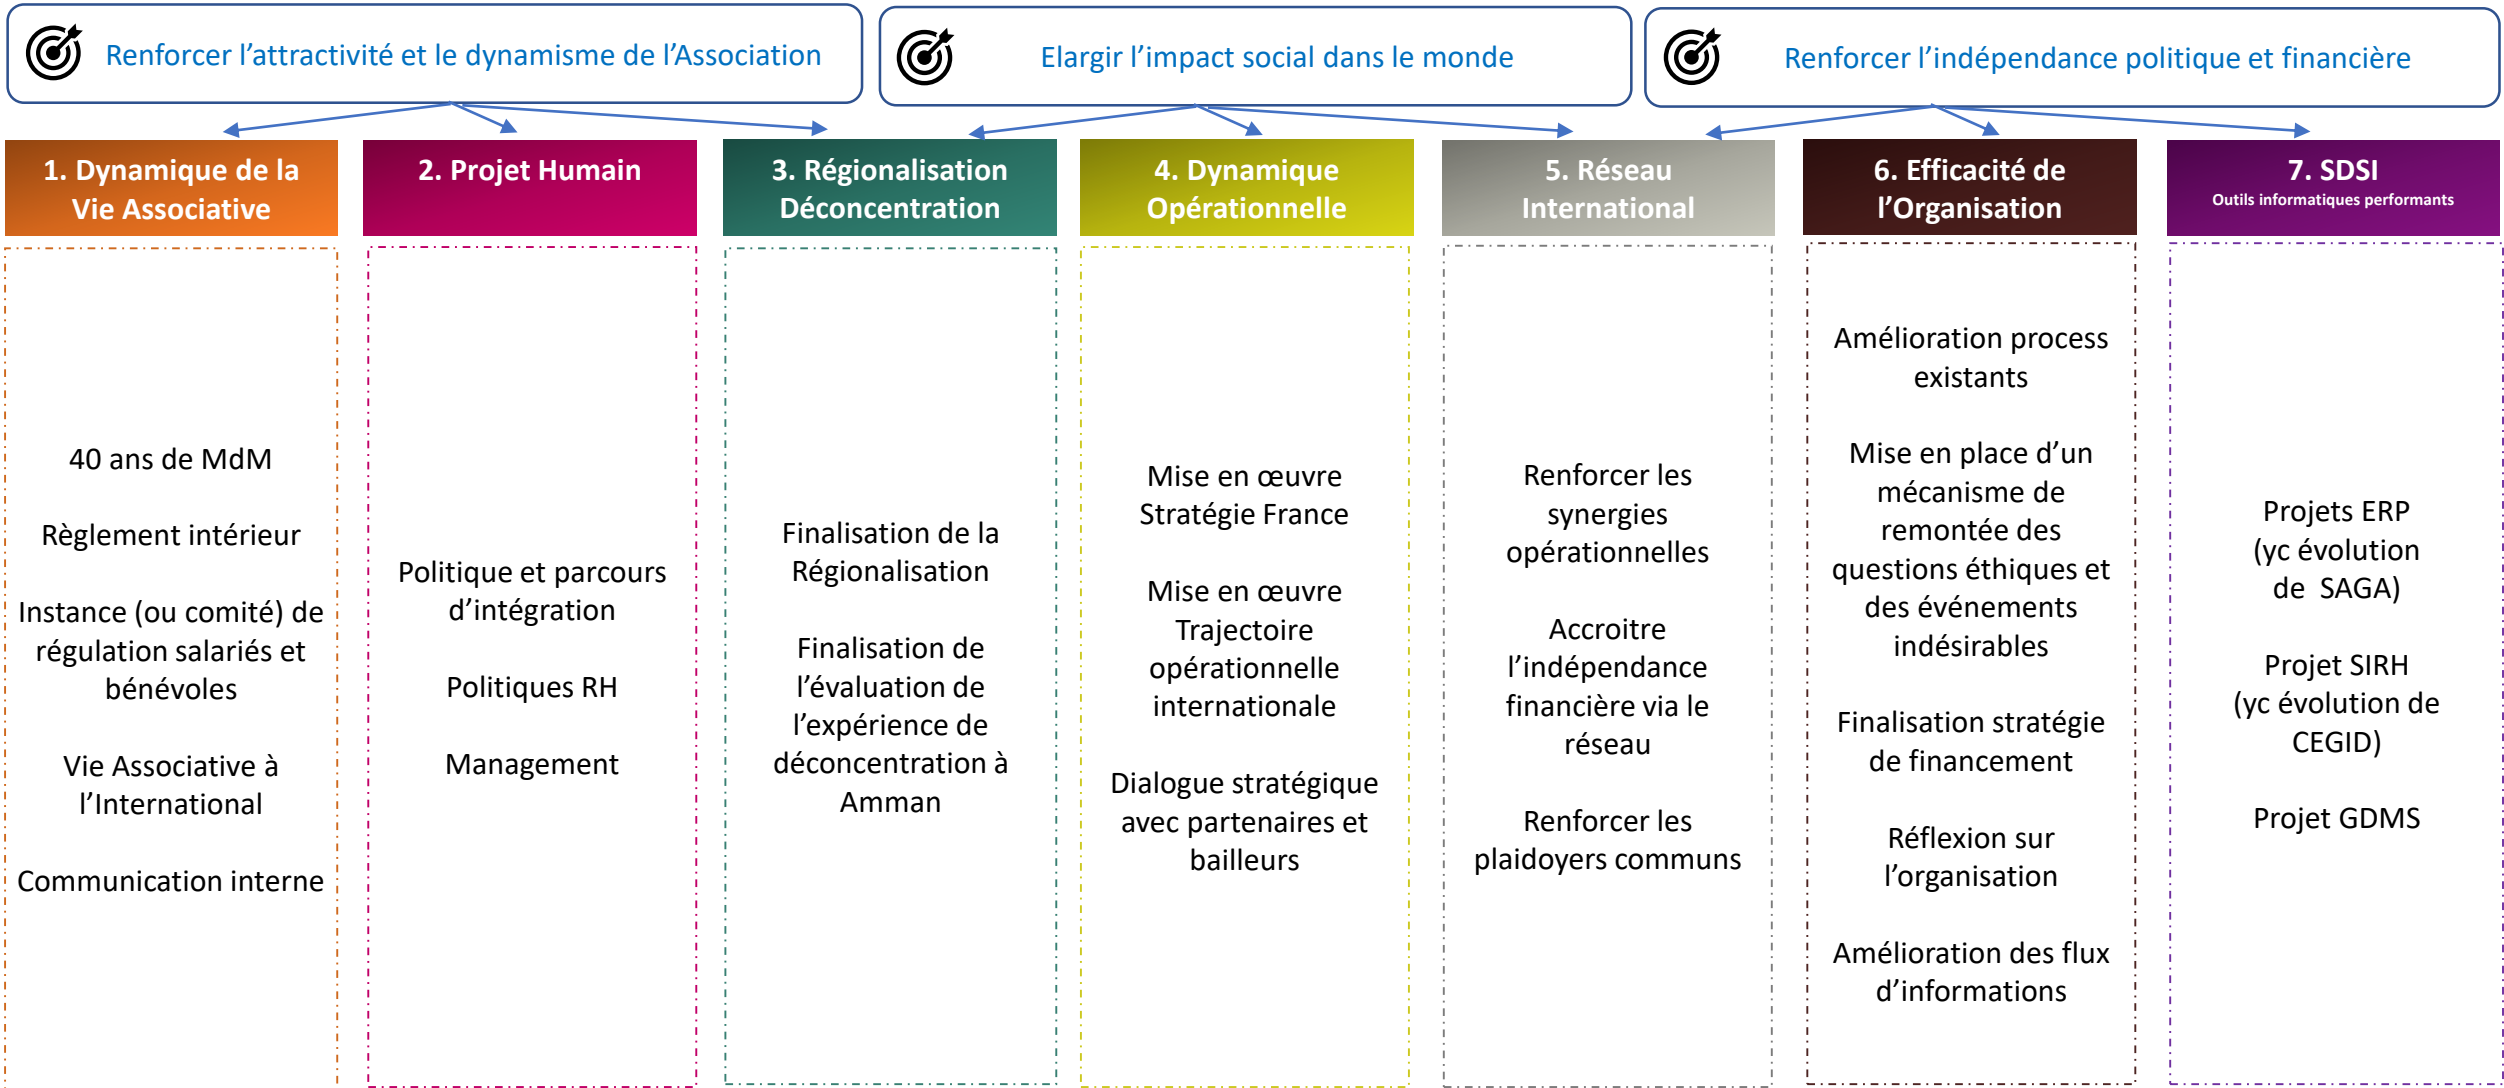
Renforcer l’attractivité et le dynamisme de l’Association

Elargir l’impact social dans le monde

Renforcer l’indépendance politique et financière

1. Dynamique de la Vie Associative

40 ans de MdM

Règlement intérieur

Instance (ou comité) de régulation salariés et bénévoles

Vie Associative à l’International

Communication interne

2. Projet Humain

Politique et parcours d’intégration

Politiques RH

Management

3. Régionalisation Déconcentration

Finalisation de la Régionalisation

Finalisation de l’évaluation de l’expérience de déconcentration à Amman

4. Dynamique Opérationnelle

Mise en œuvre Stratégie France

Mise en œuvre Trajectoire opérationnelle internationale

Dialogue stratégique avec partenaires et bailleurs

5. Réseau International

Renforcer les synergies opérationnelles

Accroitre l’indépendance financière via le réseau

Renforcer les plaidoyers communs

6. Efficacité de l’Organisation

Amélioration process existants

Mise en place d’un mécanisme de remontée des questions éthiques et des événements indésirables

Finalisation stratégie de financement

Réflexion sur l’organisation

Amélioration des flux d’informations

7. SDSI
Outils informatiques performants

Projets ERP (yc évolution de SAGA)

Projet SIRH (yc évolution de CEGID)

Projet GDMS